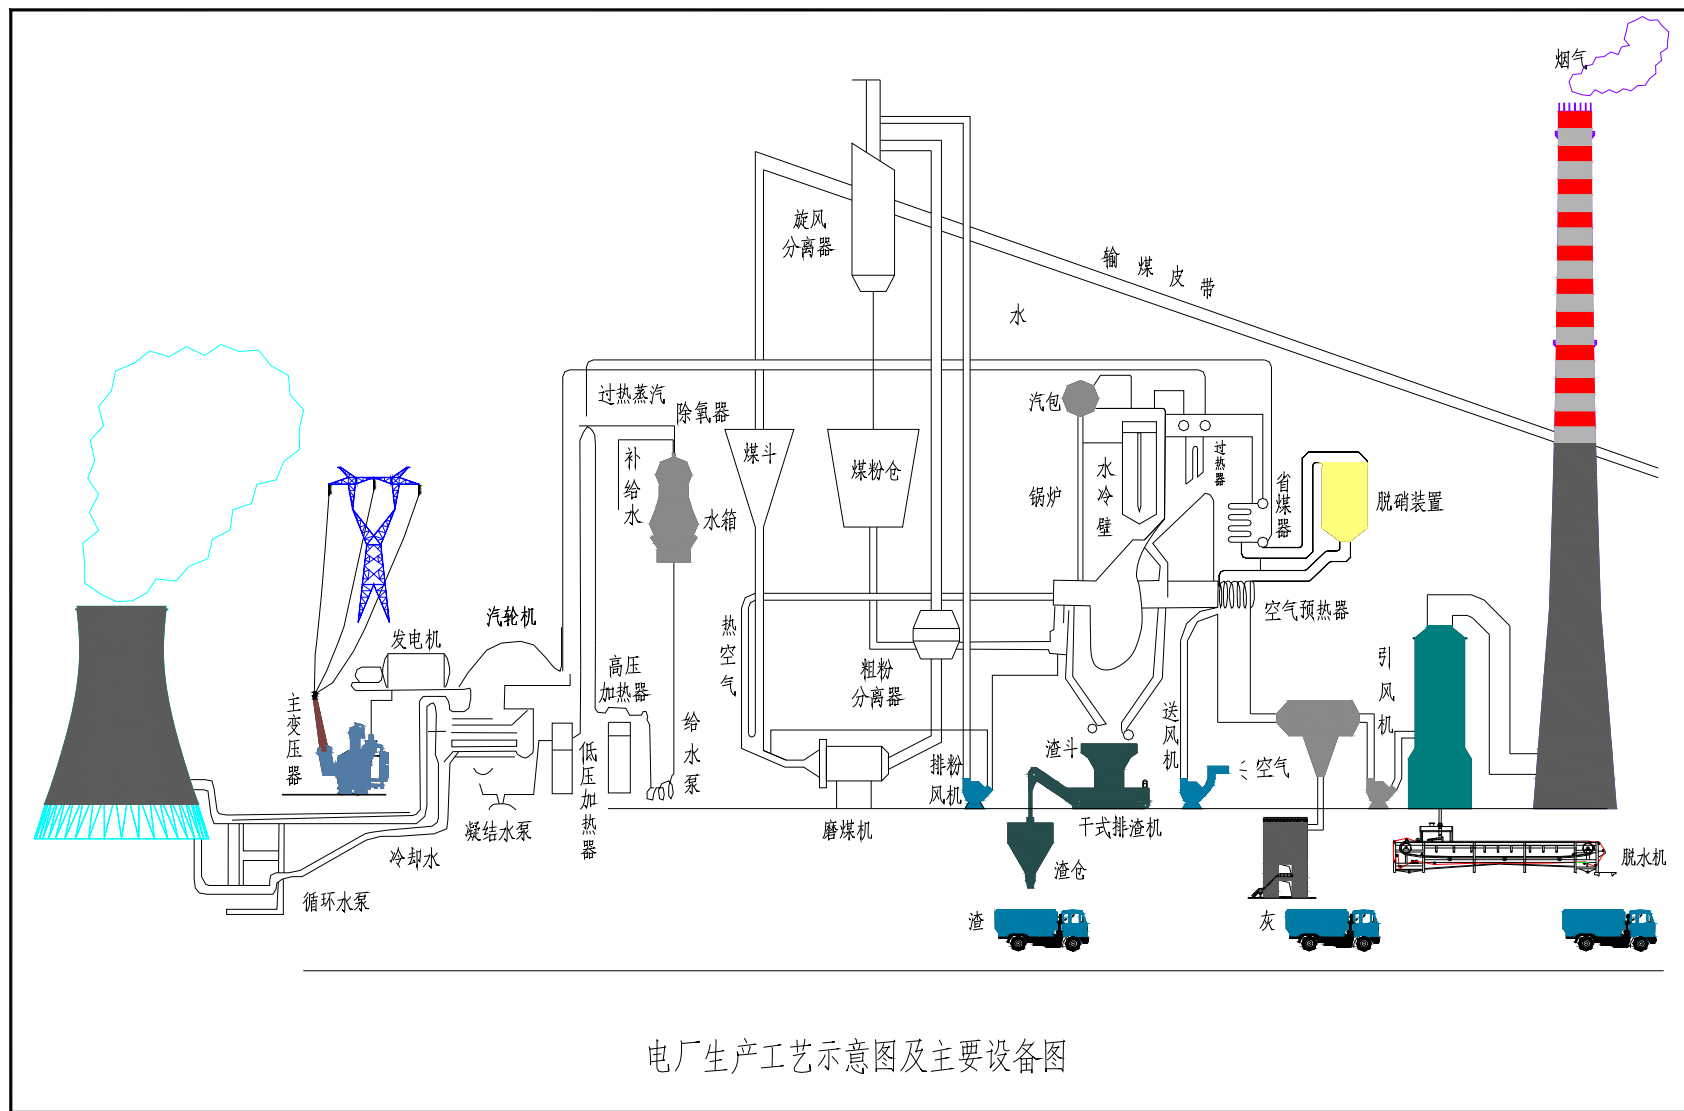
烟气

旋风
分离器

输 煤 皮 带

水

过热蒸汽
除氧器

汽包

补
给
水

水箱

煤斗

煤粉仓

锅炉

水
冷
壁

过
热
器

省
煤
器

脱硝装置

汽轮机

发电机

主
变
压
器

热
空
气

高压
加热器

粗粉
分离器

空气预热器

引
风
机

给
水
泵

低
压
加
热
器

排粉
风机

渣斗

送
风
机

空气

凝结水泵

磨煤机

干式排渣机

冷却水

渣仓

脱水机

循环水泵

渣

灰

电厂生产工艺示意图及主要设备图